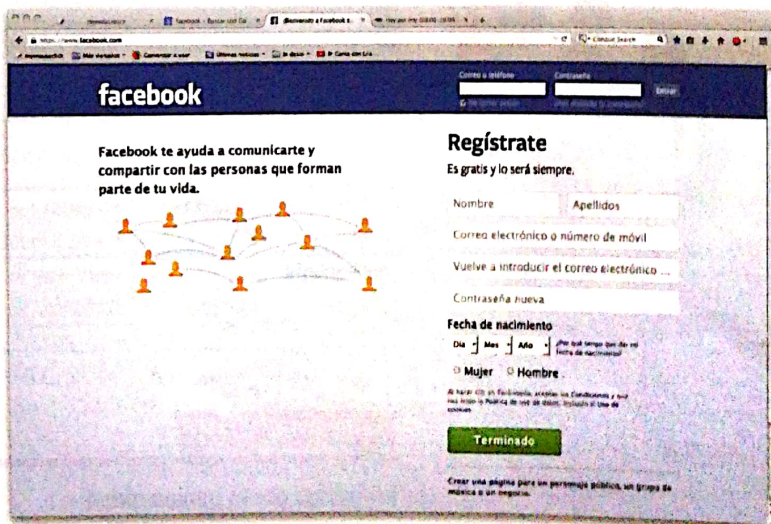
https://www.facebook.com

facebook

Correo o teléfono
Contraseña
Entrar

Facebook te ayuda a comunicarte y compartir con las personas que forman parte de tu vida.

Regístrate

Es gratis y lo será siempre.

Nombre
Apellidos
Correo electrónico o número de móvil
Vuelve a introducir el correo electrónico ...
Contraseña nueva

Fecha de nacimiento

Día
Mes
Año
¿Por qué tengo que dar mi fecha de nacimiento?

Mujer
Hombre

Al hacer clic en Terminado, aceptas las Condiciones y que has leído la Política de uso de datos, incluido el Uso de cookies.

Terminado

Crear una página para un personaje público, un grupo de música o un negocio.